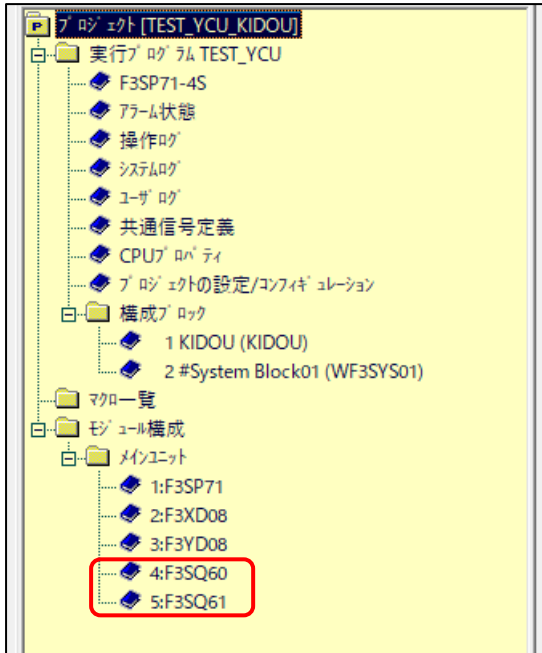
P プロジェクト [TEST_YCU_KIDOU]
実行プログラム TEST_YCU
F3SP71-4S
アラーム状態
操作ログ
システムログ
ユーザログ
共通信号定義
CPUプロパティ
プロジェクトの設定/コンフィギュレーション
構成ブロック
1 KIDOU (KIDOU)
2 #System Block01 (WF3SYS01)
マクロ一覧
モジュール構成
メインユニット
1:F3SP71
2:F3XD08
3:F3YD08
4:F3SQ60
5:F3SQ61